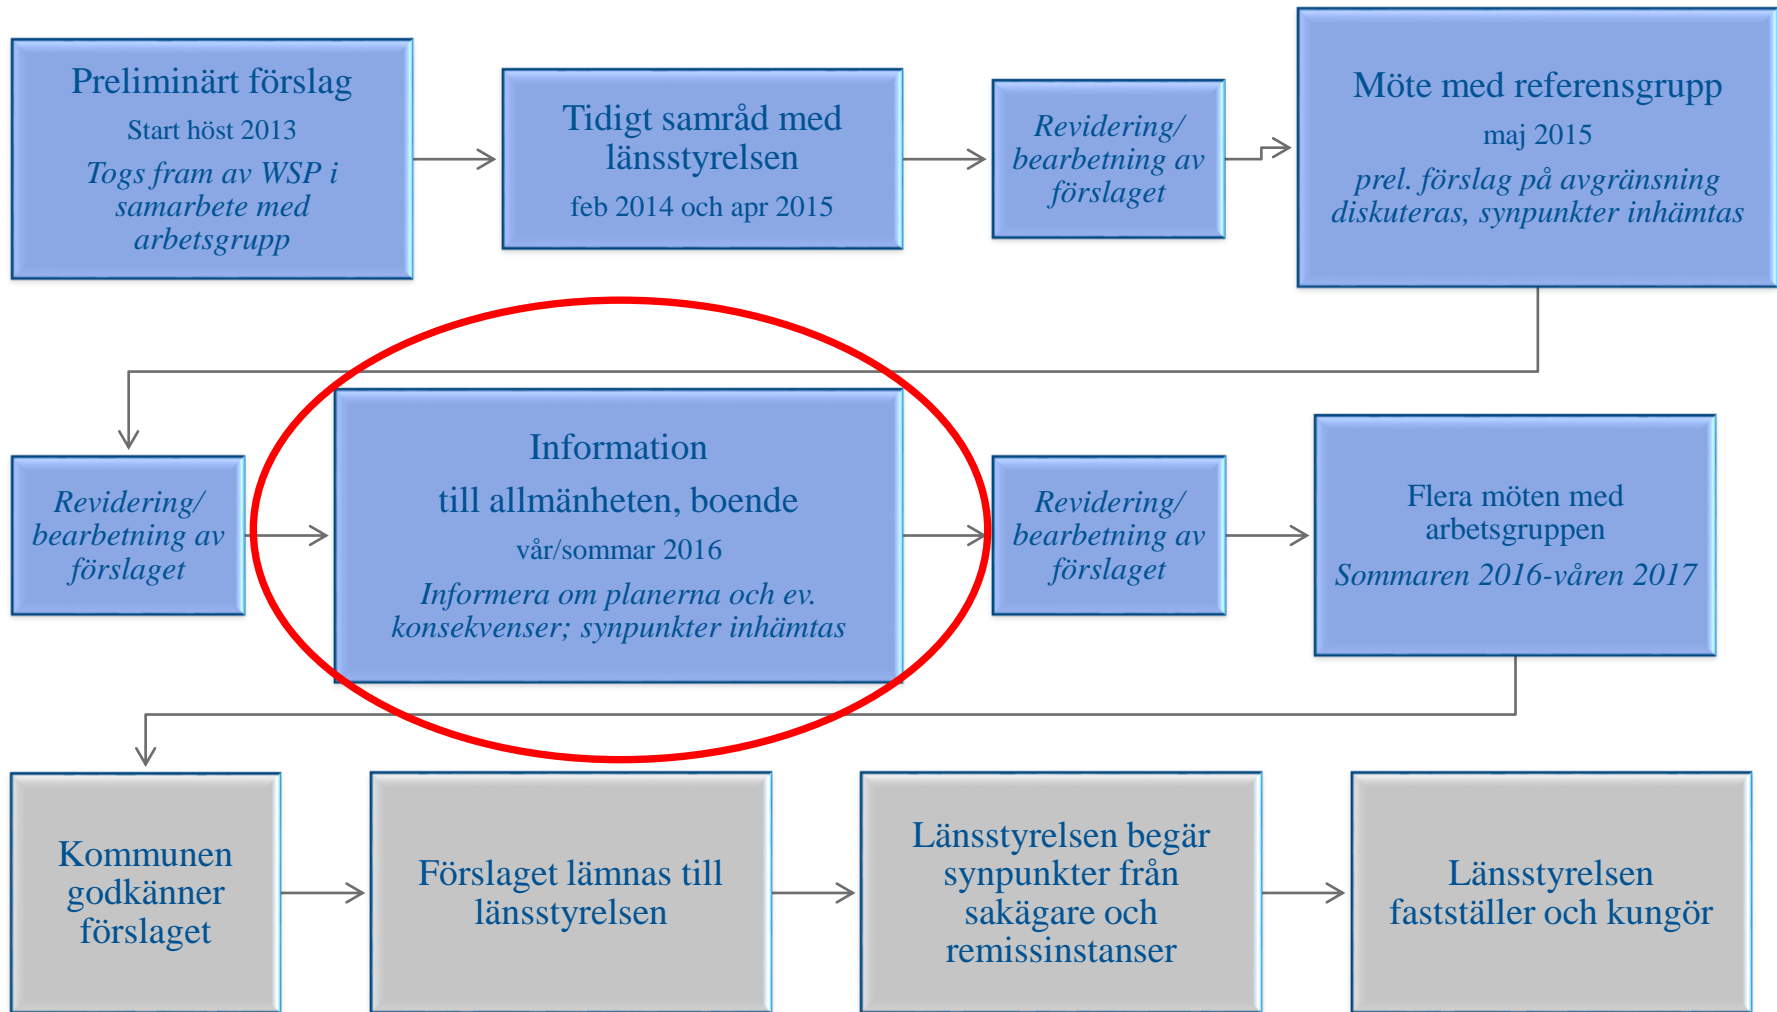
Preliminärt förslag

Start höst 2013

Togs fram av WSP i samarbete med arbetsgrupp

Tidigt samråd med länsstyrelsen

feb 2014 och apr 2015

Revidering/ bearbetning av förslaget

Möte med referensgrupp

maj 2015

prel. förslag på avgränsning diskuteras, synpunkter inhämtas

Revidering/ bearbetning av förslaget

Information

till allmänheten, boende

vår/sommar 2016

Informera om planerna och ev. konsekvenser; synpunkter inhämtas

Revidering/ bearbetning av förslaget

Flera möten med arbetsgruppen

Sommaren 2016-våren 2017

Kommunen godkänner förslaget

Förslaget lämnas till länsstyrelsen

Länsstyrelsen begär synpunkter från sakägare och remissinstanser

Länsstyrelsen fastställer och kungör